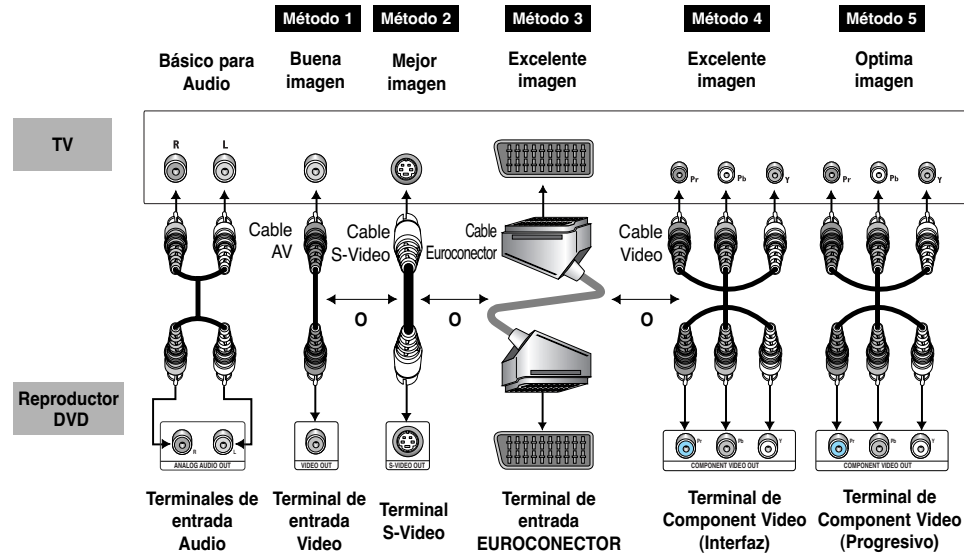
Método 1 Método 2 Método 3 Método 4 Método 5

Básico para Audio

Buena imagen

Mejor imagen

Excelente imagen

Excelente imagen

Optima imagen

TV

R L

Pr Pb Y

Pr Pb Y

Cable AV

Cable S-Video

Cable Euroconector

Cable Video

O

O

O

Reproductor DVD

R L
ANALOG AUDIO OUT

VIDEO OUT

S-VIDEO OUT

Pr Pb Y
COMPONENT VIDEO OUT

Pr Pb Y
COMPONENT VIDEO OUT

Terminales de entrada Audio

Terminal de entrada Video

Terminal S-Video

Terminal de entrada EUROCONECTOR

Terminal de Component Video (Interfaz)

Terminal de Component Video (Progresivo)